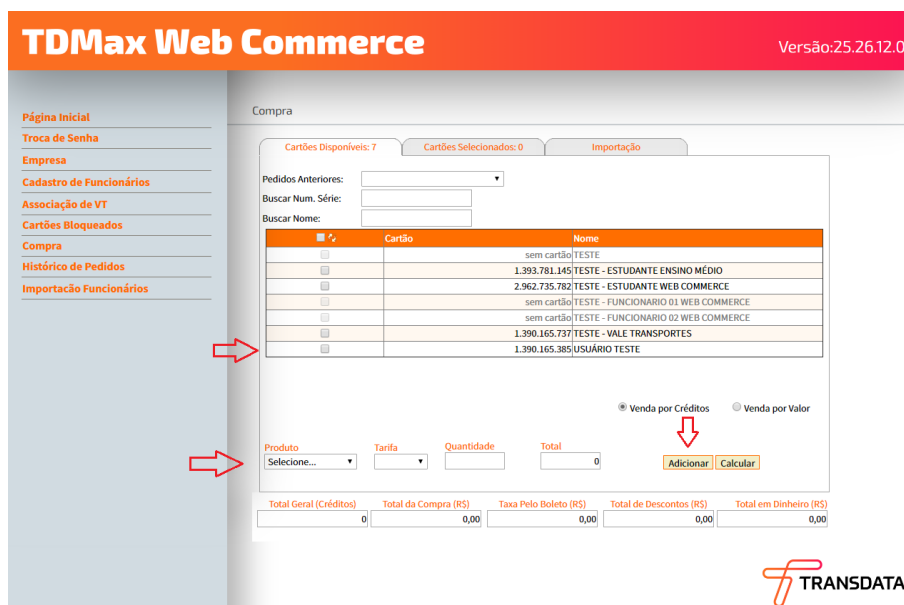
TDMax Web Commerce

Versão:25.26.12.0

Página Inicial
Troca de Senha
Empresa
Cadastro de Funcionários
Associação de VT
Cartões Bloqueados
Compra
Histórico de Pedidos
Importação Funcionários

Compra

Cartões Disponíveis: 7 | Cartões Selecionados: 0 | Importação

Pedidos Anteriores:
Buscar Num. Série:
Buscar Nome:

| | Cartão | Nome |
|---|---|---|
| | sem cartão | TESTE |
| | 1.393.781.145 | TESTE - ESTUDANTE ENSINO MÉDIO |
| | 2.962.735.782 | TESTE - ESTUDANTE WEB COMMERCE |
| | sem cartão | TESTE - FUNCIONARIO 01 WEB COMMERCE |
| | sem cartão | TESTE - FUNCIONARIO 02 WEB COMMERCE |
| | 1.390.165.737 | TESTE - VALE TRANSPORTES |
| | 1.390.165.385 | USUÁRIO TESTE |

Venda por Créditos
Venda por Valor

Produto
Selecione...
Tarifa
Quantidade
Total
0
Adicionar
Calcular

| Total Geral (Créditos) | Total da Compra (R$) | Taxa Pelo Boleto (R$) | Total de Descontos (R$) | Total em Dinheiro (R$) |
|---|---|---|---|---|
| 0 | 0,00 | 0,00 | 0,00 | 0,00 |

TRANSDATA